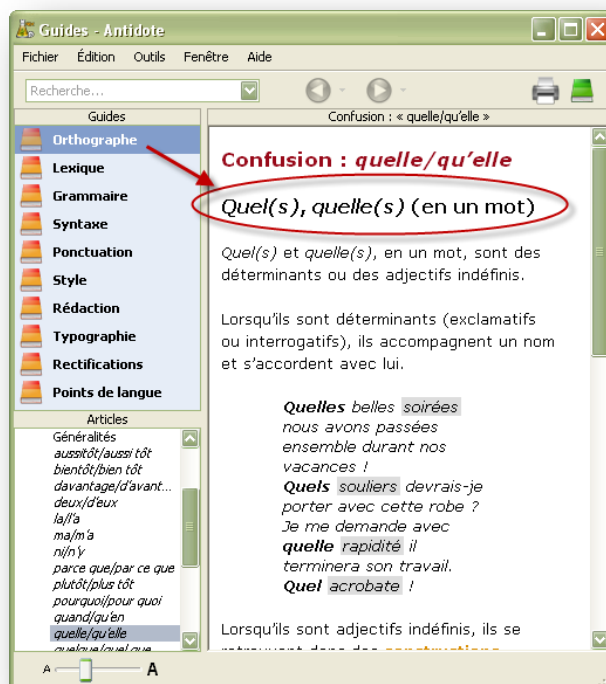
Guides - Antidote

Fichier Édition Outils Fenêtre Aide

Recherche...

Guides

Orthographe
Lexique
Grammaire
Syntaxe
Ponctuation
Style
Rédaction
Typographie
Rectifications
Points de langue

Articles

Généralités
aussitôt/aussi tôt
bientôt/bien tôt
davantage/d'avant...
deux/d'eux
la/l'a
ma/m'a
ni/n'y
parce que/par ce que
plutôt/plus tôt
pourquoi/pour quoi
quand/qu'en
quelle/qu'elle
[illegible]

A A

Confusion : « quelle/qu'elle »

Confusion : quelle/qu'elle

Quel(s), quelle(s) (en un mot)

Quel(s) et quelle(s), en un mot, sont des déterminants ou des adjectifs indéfinis.

Lorsqu'ils sont déterminants (exclamatifs ou interrogatifs), ils accompagnent un nom et s'accordent avec lui.

Quelles belles soirées nous avons passées ensemble durant nos vacances !
Quels souliers devrais-je porter avec cette robe ?
Je me demande avec quelle rapidité il terminera son travail.
Quel acrobate !

Lorsqu'ils sont adjectifs indéfinis, ils se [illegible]